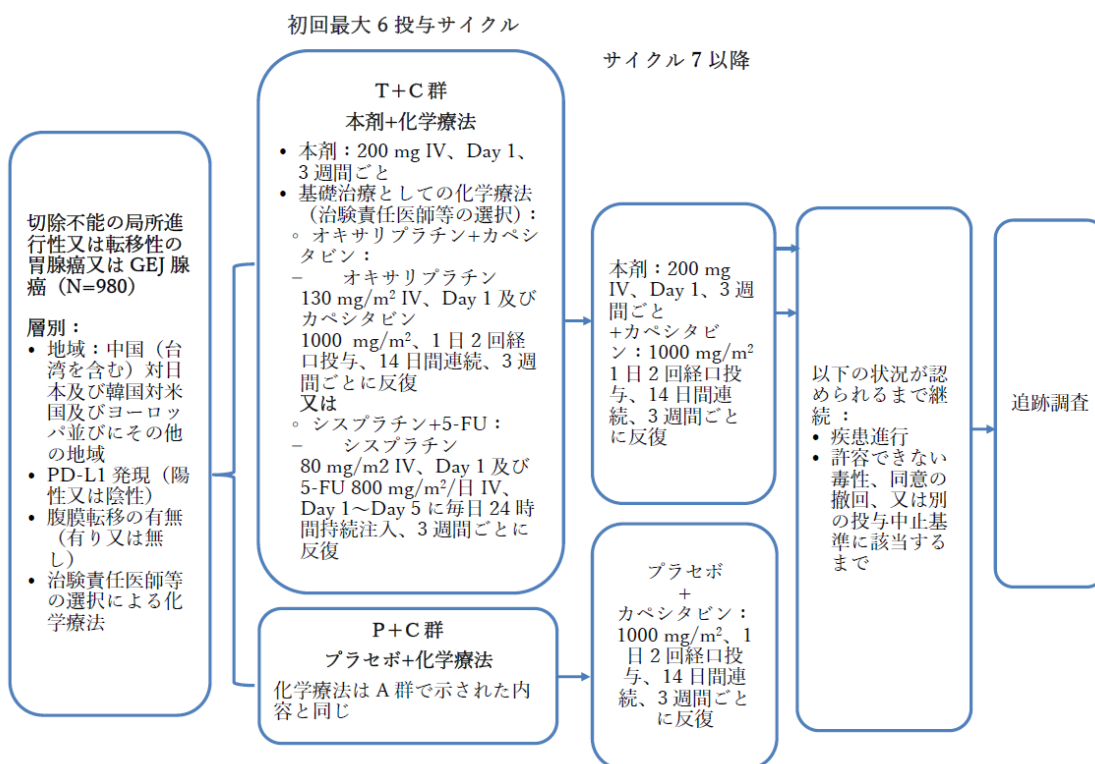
初回最大 6 投与サイクル

サイクル 7 以降

切除不能の局所進行性又は転移性の胃腺癌又は GEJ 腺癌（N=980）

層別：
• 地域：中国（台湾を含む）対日本及び韓国対米国及びヨーロッパ並びにその他の地域
• PD-L1 発現（陽性又は陰性）
• 腹膜転移の有無（有り又は無し）
• 治験責任医師等の選択による化学療法

T+C 群
本剤+化学療法
• 本剤：200 mg IV、Day 1、3 週間ごと
• 基礎治療としての化学療法（治験責任医師等の選択）：
◦ オキサリプラチン+カペシタビン：
– オキサリプラチン 130 mg/m$^2$ IV、Day 1 及びカペシタビン 1000 mg/m$^2$、1 日 2 回経口投与、14 日間連続、3 週間ごとに反復
又は
◦ シスプラチン+5-FU：
– シスプラチン 80 mg/m2 IV、Day 1 及び 5-FU 800 mg/m$^2$/日 IV、Day 1〜Day 5 に毎日 24 時間持続注入、3 週間ごとに反復

P+C 群
プラセボ+化学療法
化学療法は A 群で示された内容と同じ

本剤：200 mg IV、Day 1、3 週間ごと
+カペシタビン：1000 mg/m$^2$ 1 日 2 回経口投与、14 日間連続、3 週間ごとに反復

プラセボ
+
カペシタビン：1000 mg/m$^2$、1 日 2 回経口投与、14 日間連続、3 週間ごとに反復

以下の状況が認められるまで継続：
• 疾患進行
• 許容できない毒性、同意の撤回、又は別の投与中止基準に該当するまで

追跡調査